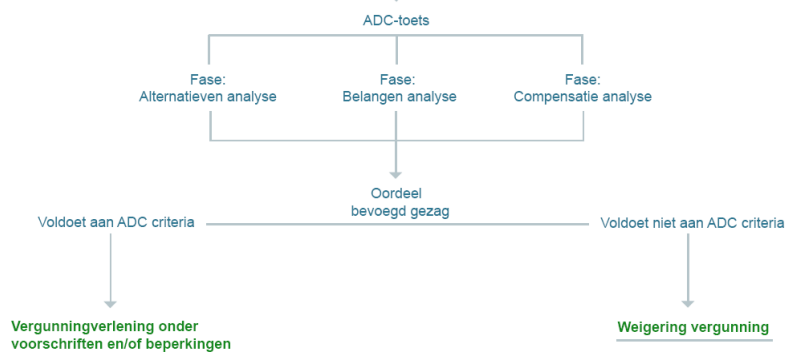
ADC-toets

Fase:
Alternatieven analyse

Fase:
Belangen analyse

Fase:
Compensatie analyse

Oordeel
bevoegd gezag

Voldoet aan ADC criteria

Voldoet niet aan ADC criteria

Vergunningverlening onder voorschriften en/of beperkingen

Weigering vergunning